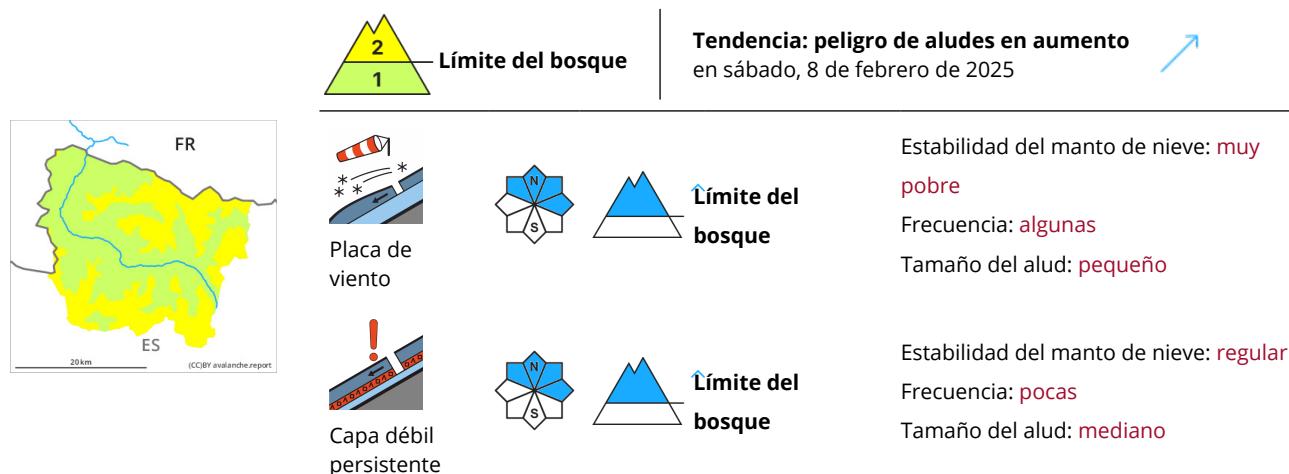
2
1
Límite del bosque

Tendencia: peligro de aludes en aumento
en sábado, 8 de febrero de 2025

FR
ES
20 km
(CC)BY avalanche.report

Placa de viento

N
S

Límite del bosque

Estabilidad del manto de nieve: muy pobre
Frecuencia: algunas
Tamaño del alud: pequeño

Capa débil persistente

N
S

Límite del bosque

Estabilidad del manto de nieve: regular
Frecuencia: pocas
Tamaño del alud: mediano